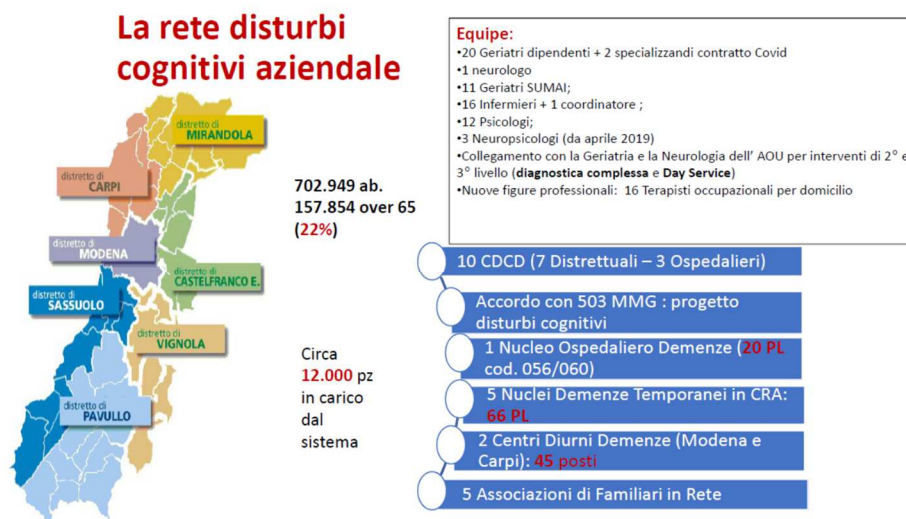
La rete disturbi cognitivi aziendale

Equipe:
•20 Geriatri dipendenti + 2 specializzandi contratto Covid
•1 neurologo
•11 Geriatri SUMAI;
•16 Infermieri + 1 coordinatore ;
•12 Psicologi;
•3 Neuropsicologi (da aprile 2019)
•Collegamento con la Geriatria e la Neurologia dell' AOU per interventi di 2° e 3° livello (diagnostica complessa e Day Service)
•Nuove figure professionali: 16 Terapisti occupazionali per domicilio

distretto di MIRANDOLA
distretto di CARPI
distretto di MODENA
distretto di CASTELFRANCO E.
distretto di SASSUOLO
distretto di VIGNOLA
distretto di PAVULLO

702.949 ab.
157.854 over 65
(22%)

Circa 12.000 pz in carico dal sistema

10 CDCD (7 Distrettuali – 3 Ospedalieri)

Accordo con 503 MMG : progetto disturbi cognitivi

1 Nucleo Ospedaliero Demenze (20 PL cod. 056/060)

5 Nuclei Demenze Temporanei in CRA: 66 PL

2 Centri Diurni Demenze (Modena e Carpi): 45 posti

5 Associazioni di Familiari in Rete